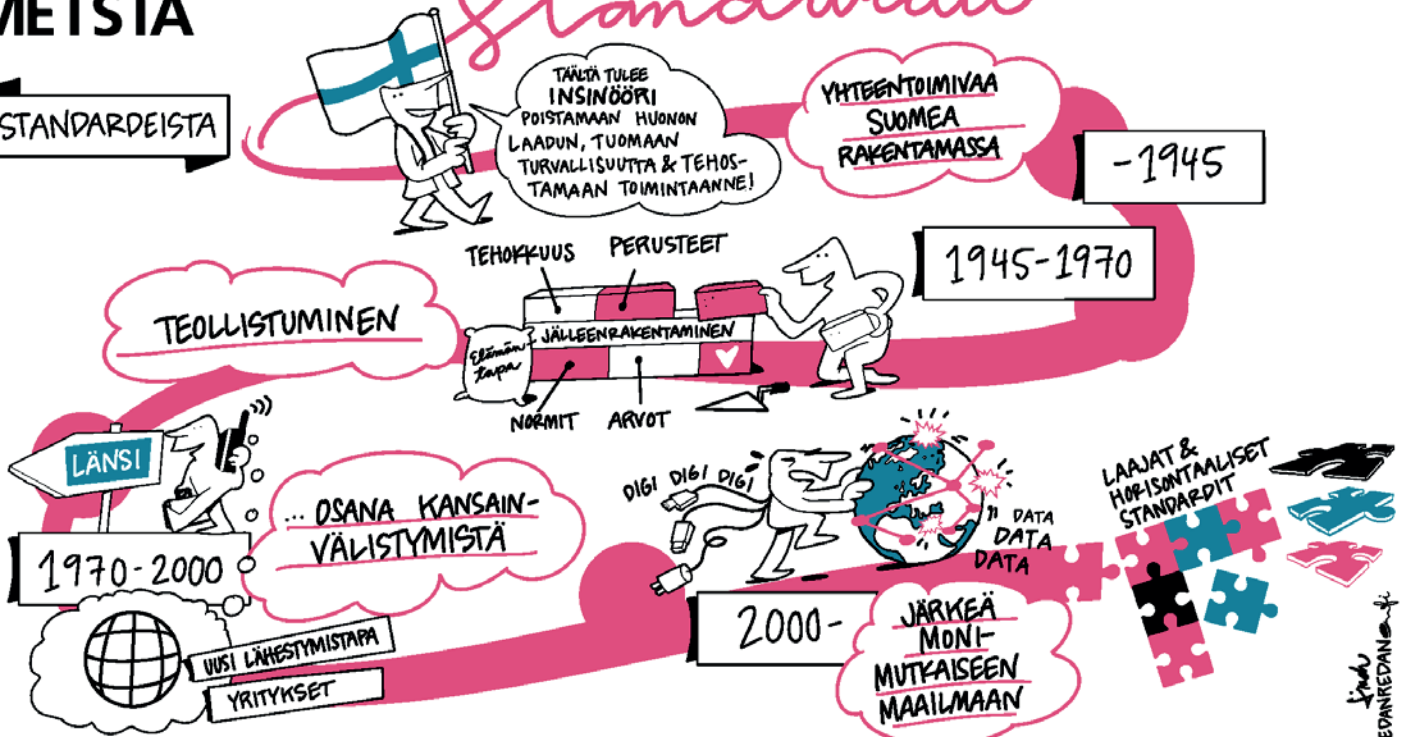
METSTA

STANDARDEISTA

TÄÄLTÄ TULEE INSINÖÖRI POISTAMAAN HUONON LAADUN, TUOMAAN TURVALLISUUTTA & TEHOSTAMAAN TOIMINTAANNE!

YHTEENTOIMIVAA SUOMEA RAKENTAMASSA

-1945

TEHOKKUUS

PERUSTEET

1945-1970

TEOLLISTUMINEN

Elämäntapa

JÄLLEENRAKENTAMINEN

NORMIT

ARVOT

LÄNSI

...OSANA KANSAINVÄLISTYMISTÄ

1970-2000

DIGI DIGI DIGI

DATA DATA DATA

LAAJAT & HORISONTAALISET STANDARDIT

UUSI LÄHESTYMISTAPA

YRITYKSET

2000-

JÄRKEÄ MONIMUTKAISEEN MAAILMAAN

linda
EDANREDAN.fi